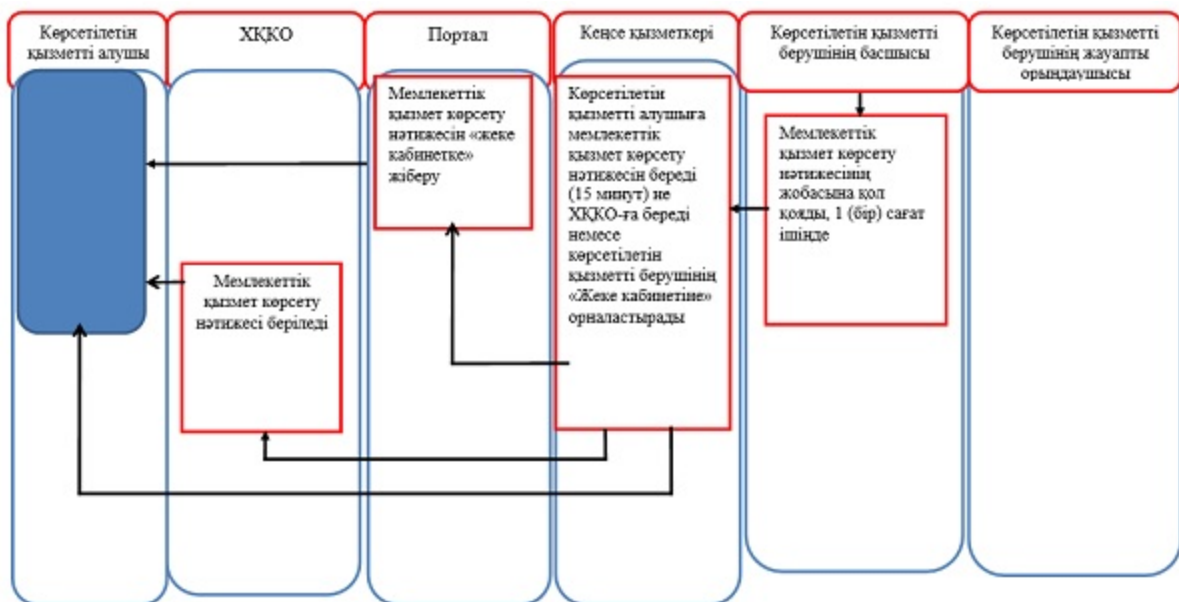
Көрсетілетін қызметті алушы

ХҚКО

Портал

Кеңсе қызметкері

Көрсетілетін қызметті берушінің басшысы

Көрсетілетін қызметті берушінің жауапты орындаушысы

Мемлекеттік қызмет көрсету нәтижесін «жеке кабинетке» жіберу

Көрсетілетін қызметті алушыға мемлекеттік қызмет көрсету нәтижесін береді (15 минут) не ХҚКО-ға береді немесе көрсетілетін қызметті берушінің «Жеке кабинетіне» орналастырады

Мемлекеттік қызмет көрсету нәтижесінің жобасына қол қояды, 1 (бір) сағат ішінде

Мемлекеттік қызмет көрсету нәтижесі беріледі